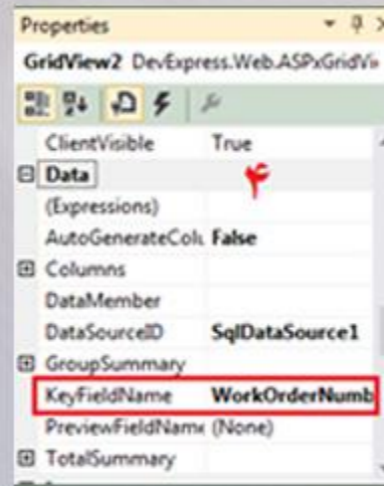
Properties

GridView2 DevExpress.Web.ASPxGridVi

ClientVisible True

Data ۴

(Expressions)

AutoGenerateColu False

Columns

DataMember

DataSourceID SqlDataSource1

GroupSummary

KeyFieldName WorkOrderNumb

PreviewFieldName (None)

TotalSummary